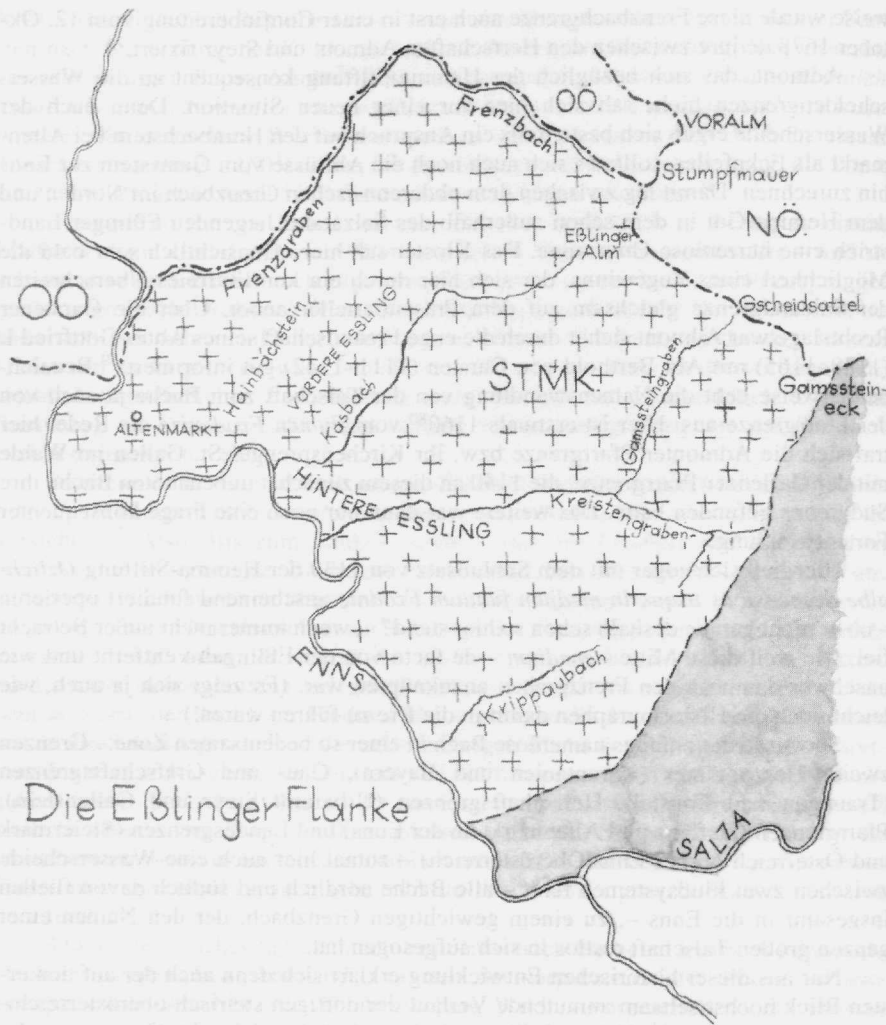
OÖ

Frenzbach

VORALM

Stumpfmauer

N.Ö.

Eßlinger Alm

Gscheidsattel

Frenzgraben

Hainbachstein

VORDERE ESSLING

Lasbach

STMK.

Gamssteingraben

Gamsstein-eck

OÖ

ALTENMARKT

HINTERE ESSLING

Kreistengraben

ENNS

Krippaubach

SALZA

Die Eßlinger Flanke